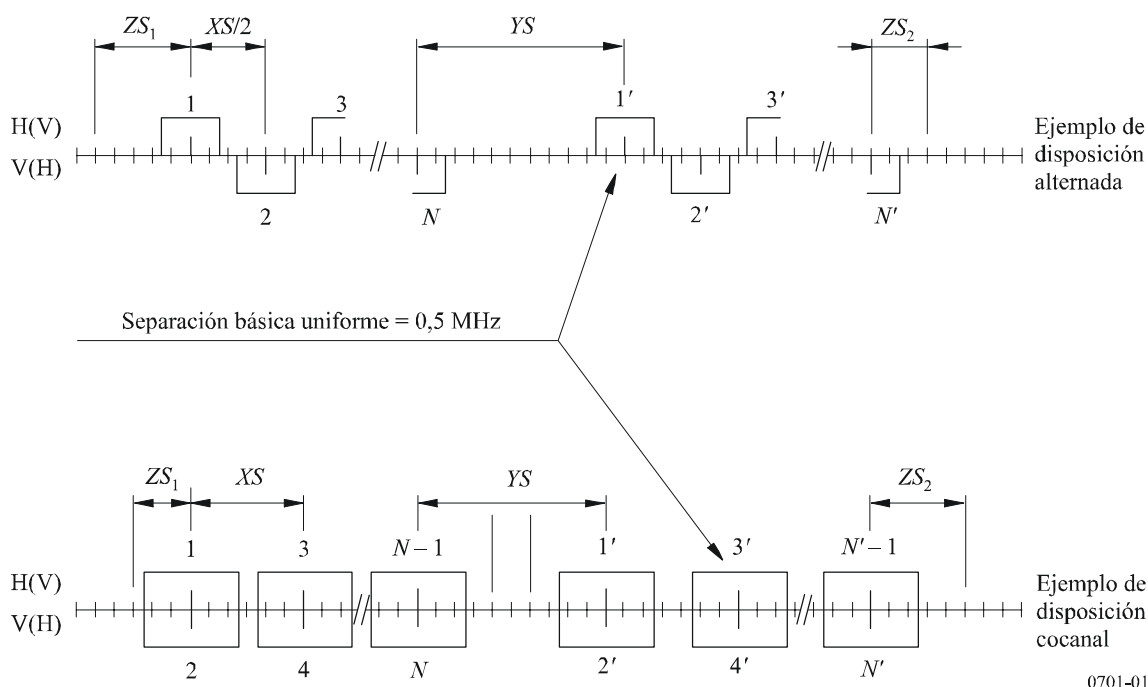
$ZS_1$ $XS/2$ $YS$ $ZS_2$

H(V)
V(H)

1 3 1′ 3′

2 $N$ 2′ $N'$

Ejemplo de disposición alternada

Separación básica uniforme = 0,5 MHz

$ZS_1$ $XS$ $YS$ $ZS_2$

1 3 $N-1$ 1′ 3′ $N'-1$

H(V)
V(H)

2 4 $N$ 2′ 4′ $N'$

Ejemplo de disposición cocanal

0701-01